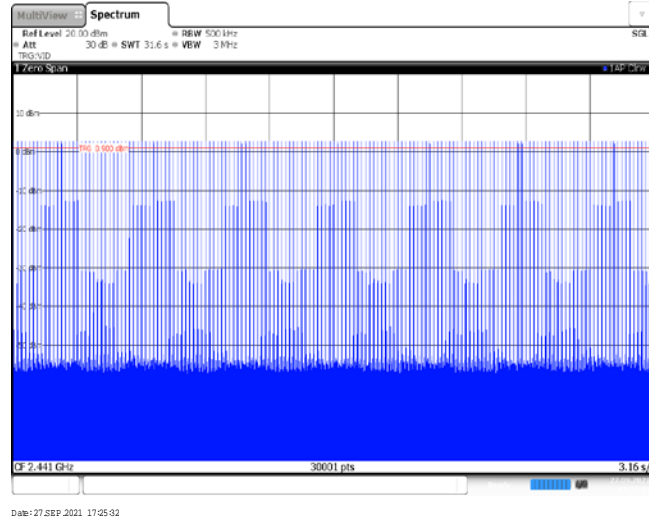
MultiView Spectrum

Ref Level 20.00 dBm
Att 30 dB SWT 31.6 s RBW 500 kHz VBW 3 MHz
SGL
TRG:VID

1 Zero Span
1AP Clrw

10 dBm
0 dBm
TRG 0.900 dBm
-10 dBm
-20 dBm
-30 dBm
-40 dBm
-50 dBm

CF 2.441 GHz
30001 pts
3.16 s/

Date: 27.SEP.2021 17:25:32